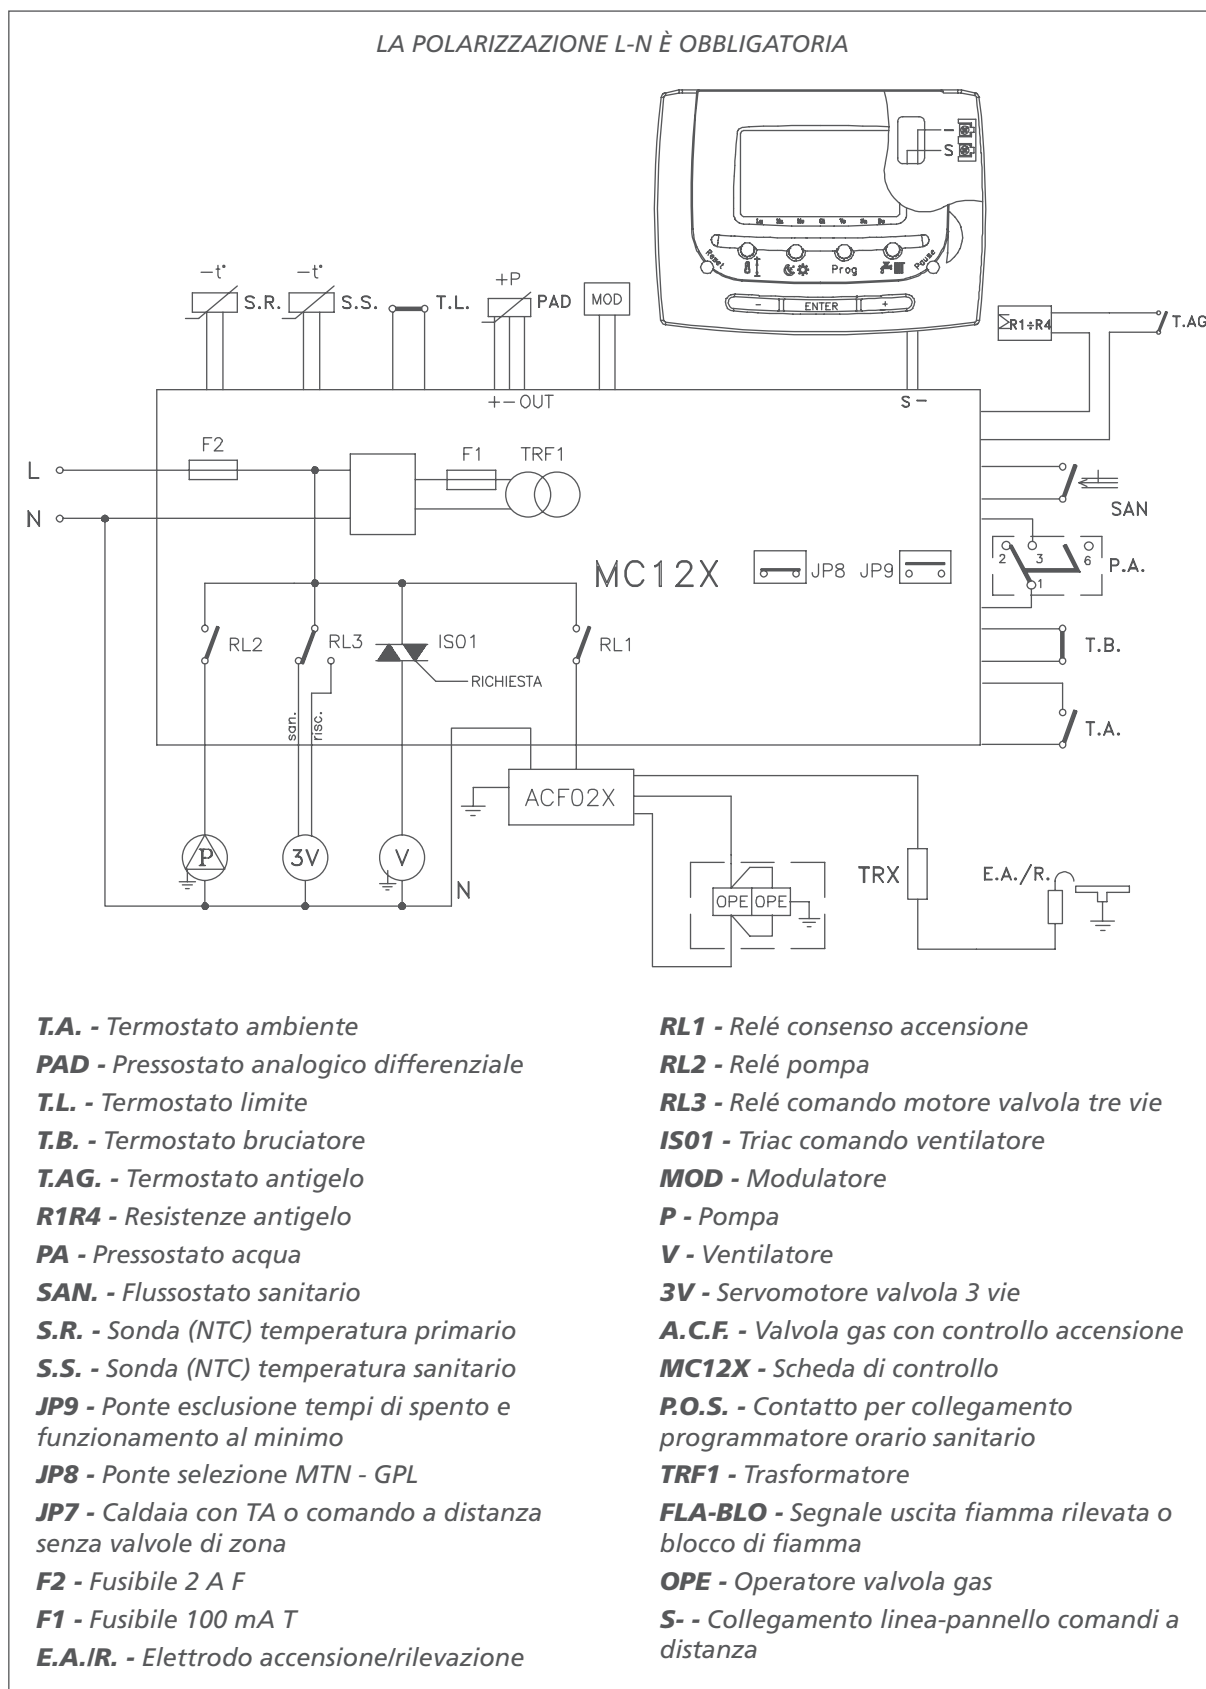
LA POLARIZZAZIONE L-N È OBBLIGATORIA

Reset Prog Pause
- ENTER +
- S

$-t°$ S.R. $-t°$ S.S. T.L. +P PAD MOD
+ − OUT
S −
$\Sigma$R1÷R4 T.AG
L N
F2 F1 TRF1
SAN
MC12X JP8 JP9
2 3 6 1 P.A.
RL2 RL3 IS01 RL1
RICHIESTA
san. risc.
T.B.
T.A.
ACF02X
P 3V V N
OPE OPE
TRX E.A./R.

T.A. - Termostato ambiente
PAD - Pressostato analogico differenziale
T.L. - Termostato limite
T.B. - Termostato bruciatore
T.AG. - Termostato antigelo
R1R4 - Resistenze antigelo
PA - Pressostato acqua
SAN. - Flussostato sanitario
S.R. - Sonda (NTC) temperatura primario
S.S. - Sonda (NTC) temperatura sanitario
JP9 - Ponte esclusione tempi di spento e funzionamento al minimo
JP8 - Ponte selezione MTN - GPL
JP7 - Caldaia con TA o comando a distanza senza valvole di zona
F2 - Fusibile 2 A F
F1 - Fusibile 100 mA T
E.A./R. - Elettrodo accensione/rilevazione

RL1 - Relé consenso accensione
RL2 - Relé pompa
RL3 - Relé comando motore valvola tre vie
IS01 - Triac comando ventilatore
MOD - Modulatore
P - Pompa
V - Ventilatore
3V - Servomotore valvola 3 vie
A.C.F. - Valvola gas con controllo accensione
MC12X - Scheda di controllo
P.O.S. - Contatto per collegamento programmatore orario sanitario
TRF1 - Trasformatore
FLA-BLO - Segnale uscita fiamma rilevata o blocco di fiamma
OPE - Operatore valvola gas
S- - Collegamento linea-pannello comandi a distanza